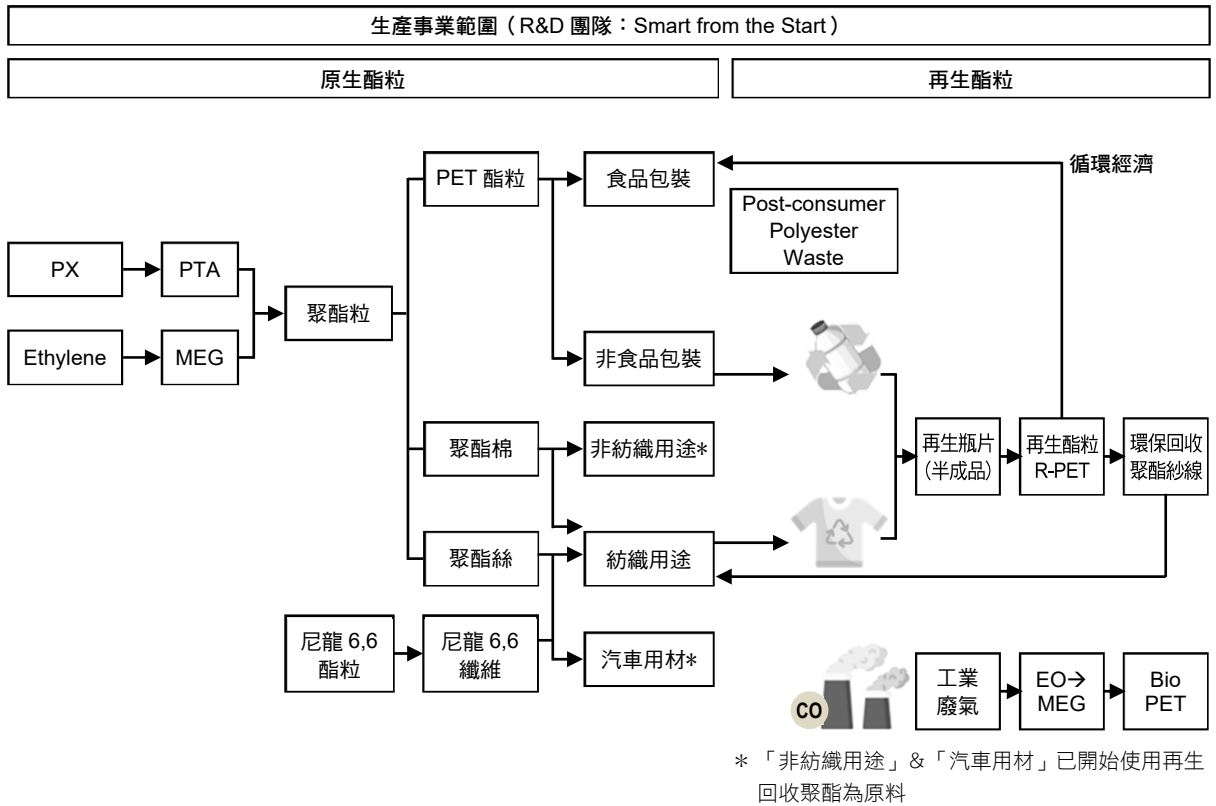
生產事業範圍（R&D 團隊：Smart from the Start）

原生酯粒

再生酯粒

循環經濟

PX
PTA
Ethylene
MEG
聚酯粒
PET 酯粒
食品包裝
Post-consumer Polyester Waste
非食品包裝
聚酯棉
非紡織用途*
聚酯絲
紡織用途
再生瓶片（半成品）
再生酯粒 R-PET
環保回收聚酯紗線
尼龍 6,6 酯粒
尼龍 6,6 纖維
汽車用材*
CO
工業廢氣
EO→ MEG
Bio PET

＊「非紡織用途」&「汽車用材」已開始使用再生回收聚酯為原料